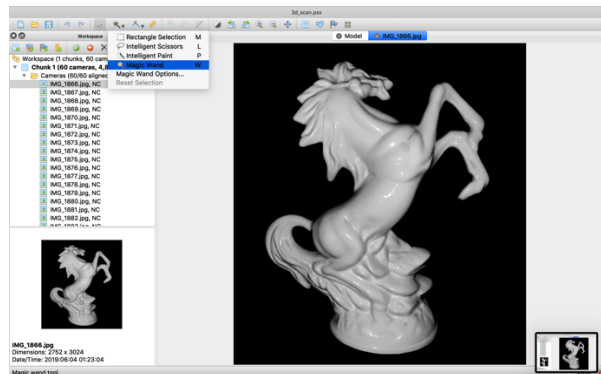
3d_scan.psx

Workspace

Workspace (1 chunks, 60 cam
Chunk 1 (60 cameras, 4,8
Cameras (60/60 aligned
IMG_1866.jpg, NC
IMG_1867.jpg, NC
IMG_1868.jpg, NC
IMG_1869.jpg, NC
IMG_1870.jpg, NC
IMG_1871.jpg, NC
IMG_1872.jpg, NC
IMG_1873.jpg, NC
IMG_1874.jpg, NC
IMG_1875.jpg, NC
IMG_1876.jpg, NC
IMG_1877.jpg, NC
IMG_1878.jpg, NC
IMG_1879.jpg, NC
IMG_1880.jpg, NC
IMG_1881.jpg, NC
IMG_1882.jpg, NC
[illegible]

Rectangle Selection M
Intelligent Scissors L
Intelligent Paint P
Magic Wand W
Magic Wand Options...
Reset Selection

Model
IMG_1866.jpg

IMG_1866.jpg
Dimensions: 2752 x 3024
Date/Time: 2019:06:04 01:23:04

Magic wand tool